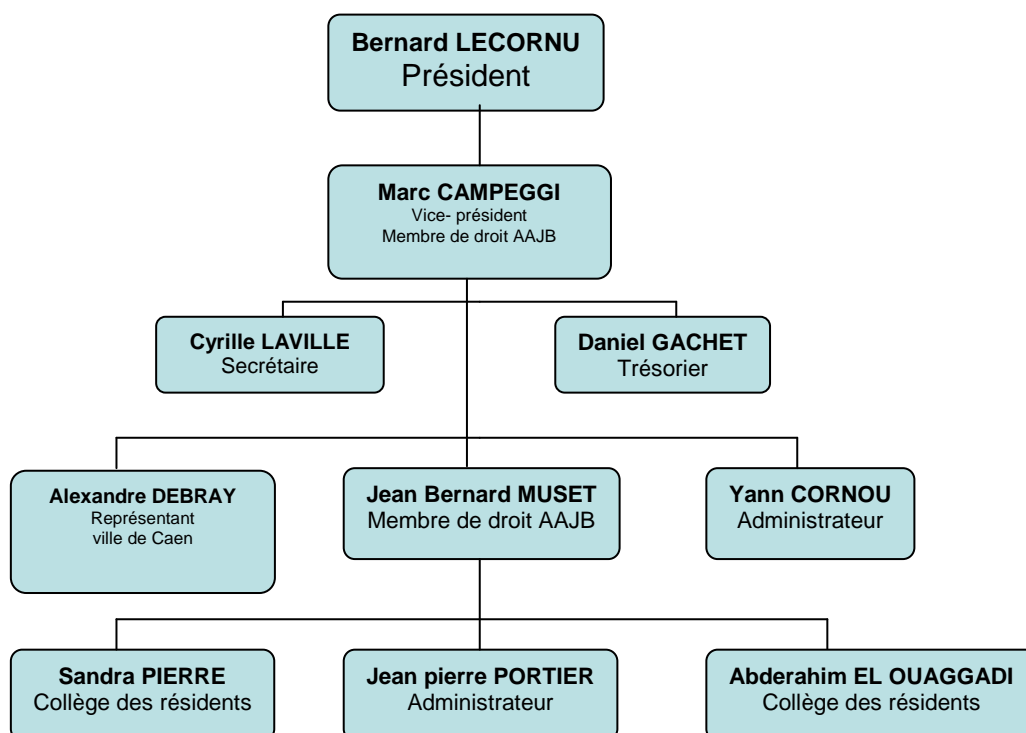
Bernard LECORNU
Président

Marc CAMPEGGI
Vice- président
Membre de droit AAJB

Cyrille LAVILLE
Secrétaire

Daniel GACHET
Trésorier

Alexandre DEBRAY
Représentant
ville de Caen

Jean Bernard MUSET
Membre de droit AAJB

Yann CORNOU
Administrateur

Sandra PIERRE
Collège des résidents

Jean pierre PORTIER
Administrateur

Abderahim EL OUAGGADI
Collège des résidents